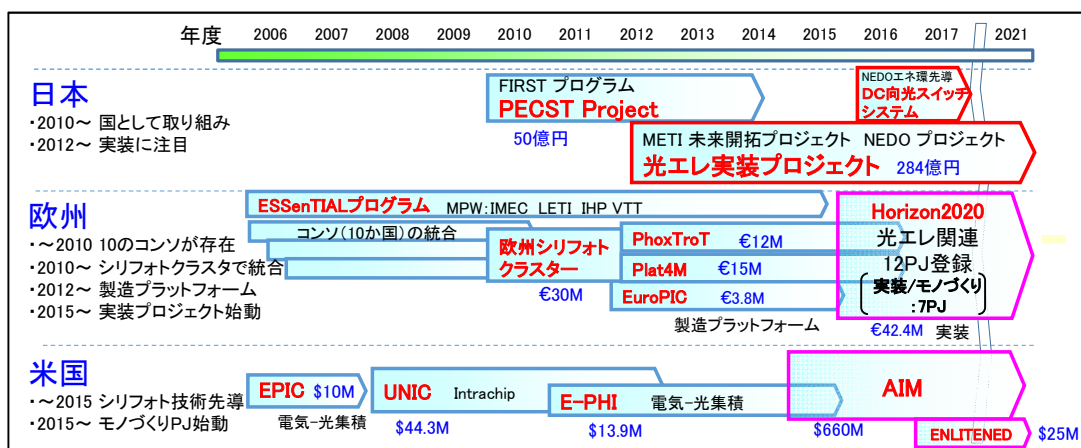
年度 2006 2007 2008 2009 2010 2011 2012 2013 2014 2015 2016 2017 2021

日本
・2010～ 国として取り組み
・2012～ 実装に注目

FIRST プログラム
PECST Project
50億円

NEDOエネ環先導
DC向光スイッチシステム

METI 未来開拓プロジェクト NEDO プロジェクト
光エレ実装プロジェクト 284億円

欧州
・～2010 10のコンソが存在
・2010～ シリフォトクラスタで統合
・2012～ 製造プラットフォーム
・2015～ 実装プロジェクト始動

ESSenTIALプログラム MPW:IMEC LETI IHP VTT
コンソ(10か国)の統合
欧州シリフォトクラスター
€30M
PhoxTroT €12M
Plat4M €15M
EuroPIC €3.8M
製造プラットフォーム

Horizon2020
光エレ関連
12PJ登録
実装/モノづくり:7PJ
€42.4M 実装

米国
・～2015 シリフォト技術先導
・2015～ モノづくりPJ始動

EPIC $10M
電気-光集積
UNIC Intrachip
$44.3M
E-PHI 電気-光集積
$13.9M
AIM
$660M
ENLITENED $25M